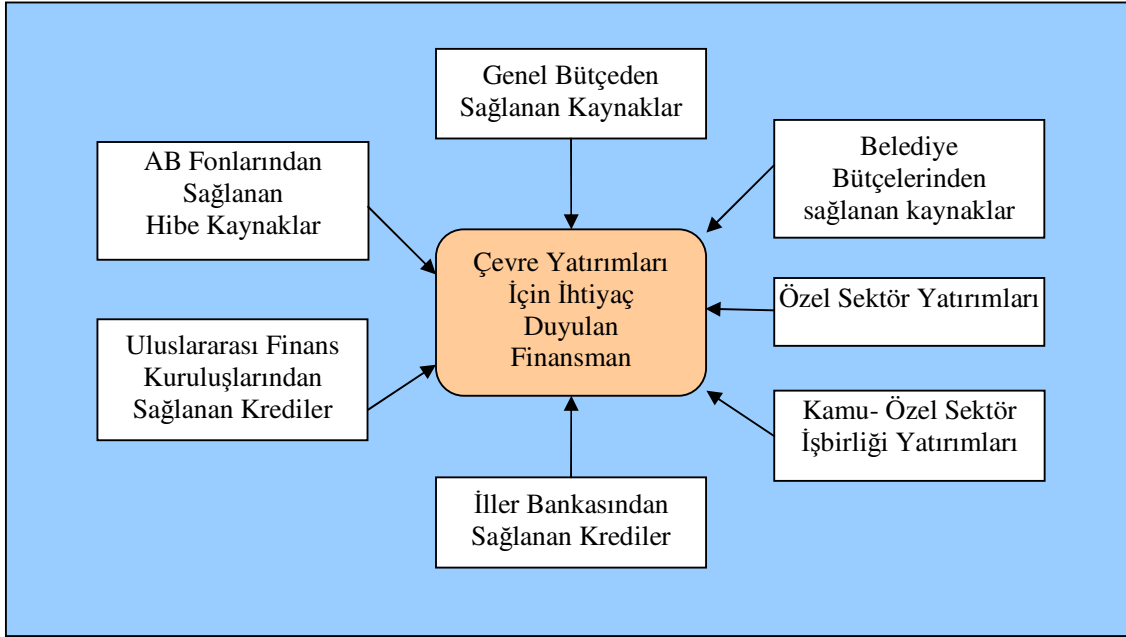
Genel Bütçeden Sağlanan Kaynaklar

AB Fonlarından Sağlanan Hibe Kaynaklar

Belediye Bütçelerinden sağlanan kaynaklar

Çevre Yatırımları İçin İhtiyaç Duyulan Finansman

Özel Sektör Yatırımları

Uluslararası Finans Kuruluşlarından Sağlanan Krediler

Kamu- Özel Sektör İşbirliği Yatırımları

İller Bankasından Sağlanan Krediler